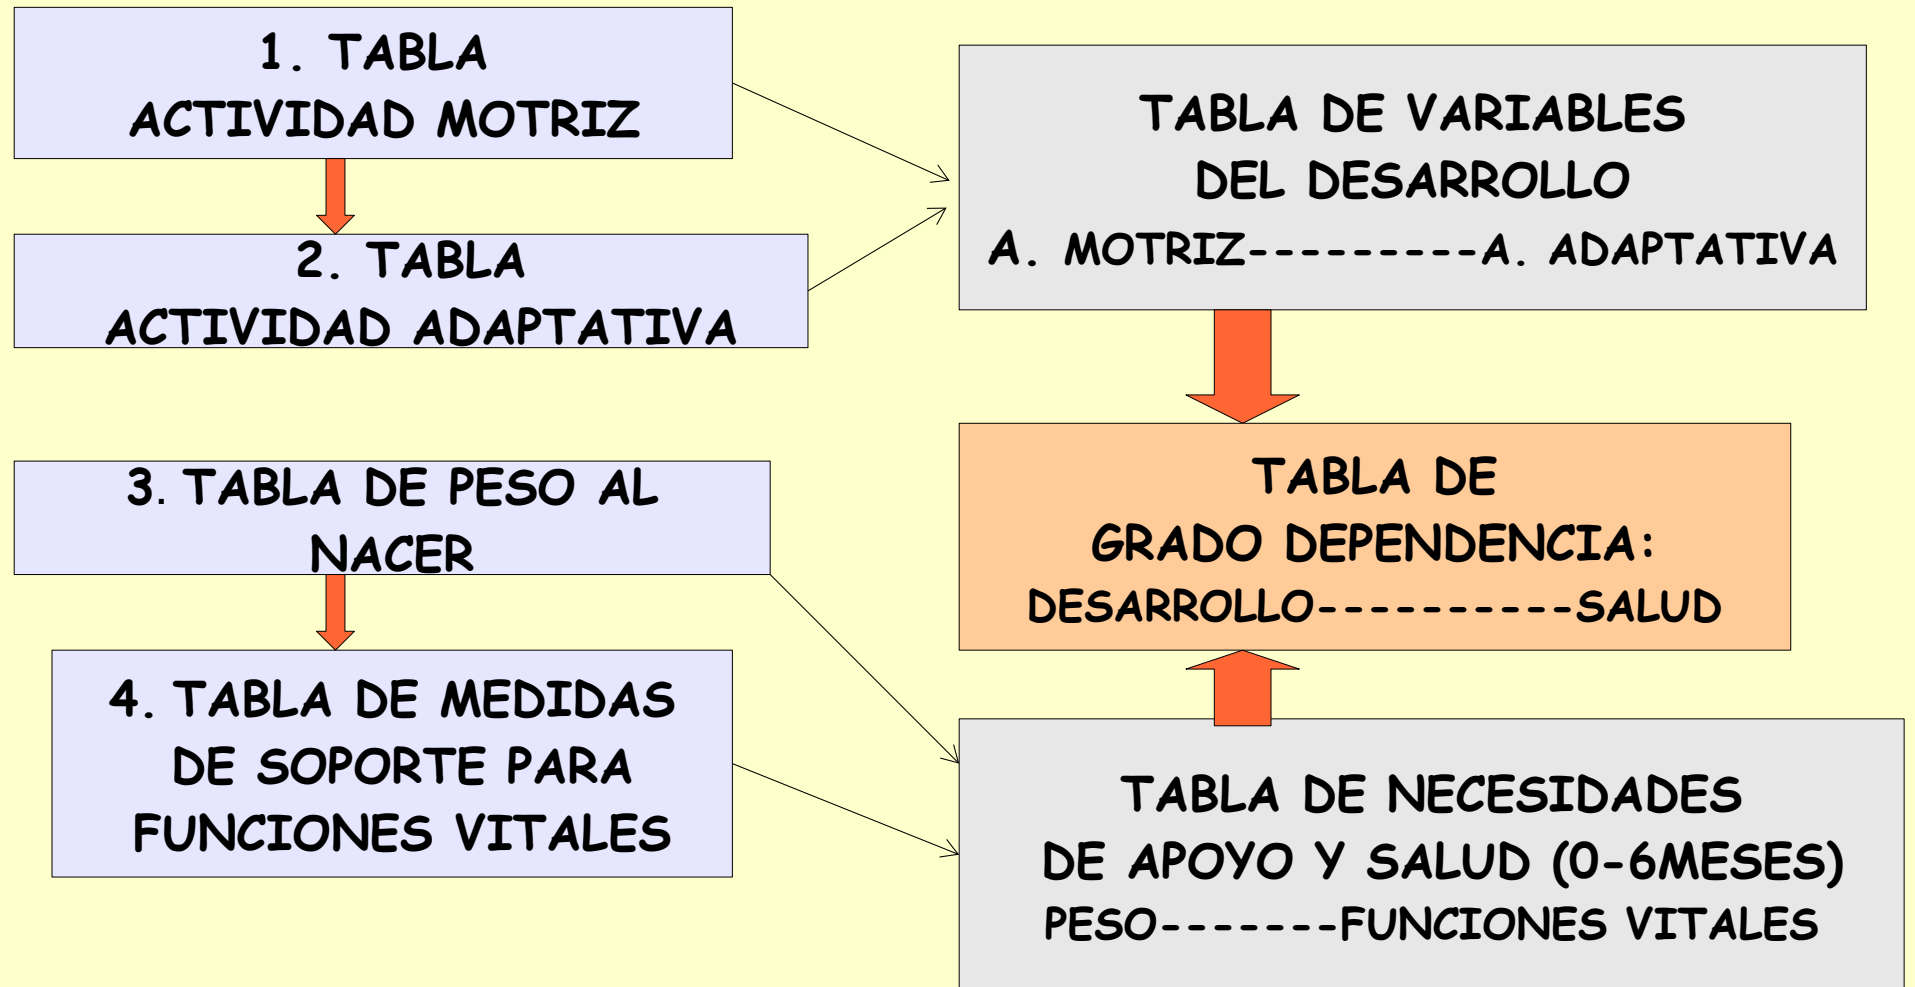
1. TABLA
ACTIVIDAD MOTRIZ

2. TABLA
ACTIVIDAD ADAPTATIVA

TABLA DE VARIABLES
DEL DESARROLLO
A. MOTRIZ---------A. ADAPTATIVA

TABLA DE
GRADO DEPENDENCIA:
DESARROLLO----------SALUD

3. TABLA DE PESO AL NACER

4. TABLA DE MEDIDAS DE SOPORTE PARA FUNCIONES VITALES

TABLA DE NECESIDADES
DE APOYO Y SALUD (0-6MESES)
PESO-------FUNCIONES VITALES